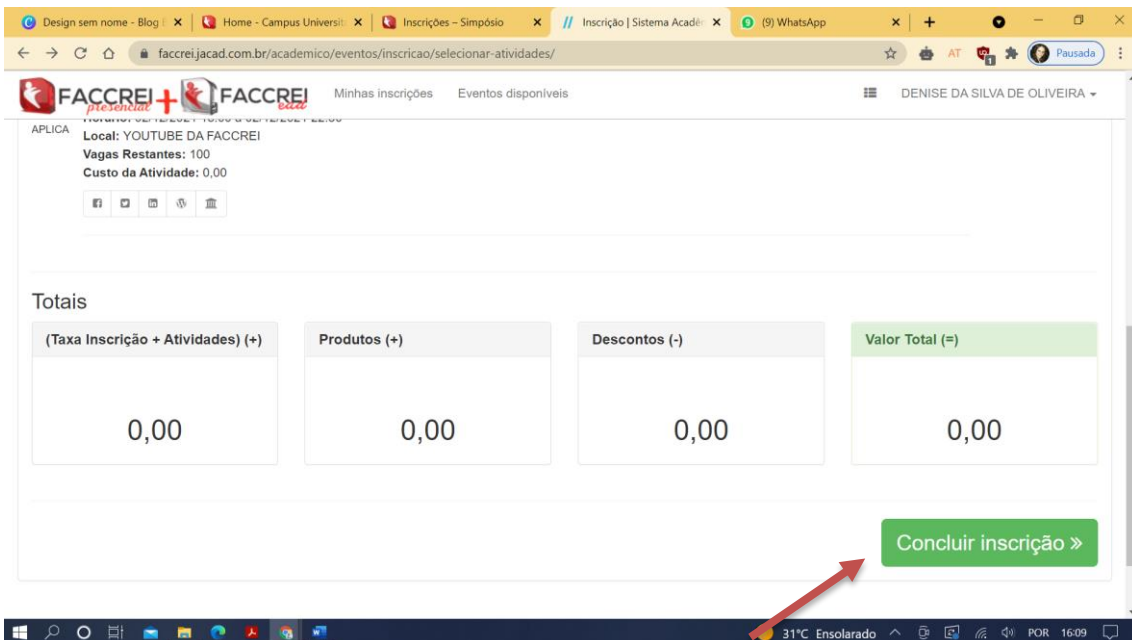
Design sem nome - Blog | ×
Home - Campus Universit ×
Inscrições – Simpósio ×
Inscrição | Sistema Acadê ×
(9) WhatsApp ×

faccrei.jacad.com.br/academico/eventos/inscricao/selecionar-atividades/

AT Pausada

FACCREI presencial + FACCREI ead
Minhas inscrições
Eventos disponíveis
DENISE DA SILVA DE OLIVEIRA

APLICA
Horário: 02/12/2021 18:00 a 02/12/2021 22:00
Local: YOUTUBE DA FACCREI
Vagas Restantes: 100
Custo da Atividade: 0,00

Totais

| (Taxa Inscrição + Atividades) (+) | Produtos (+) | Descontos (-) | Valor Total (=) |
|---|---|---|---|
| 0,00 | 0,00 | 0,00 | 0,00 |

Concluir inscrição »

31°C Ensolarado POR 16:09